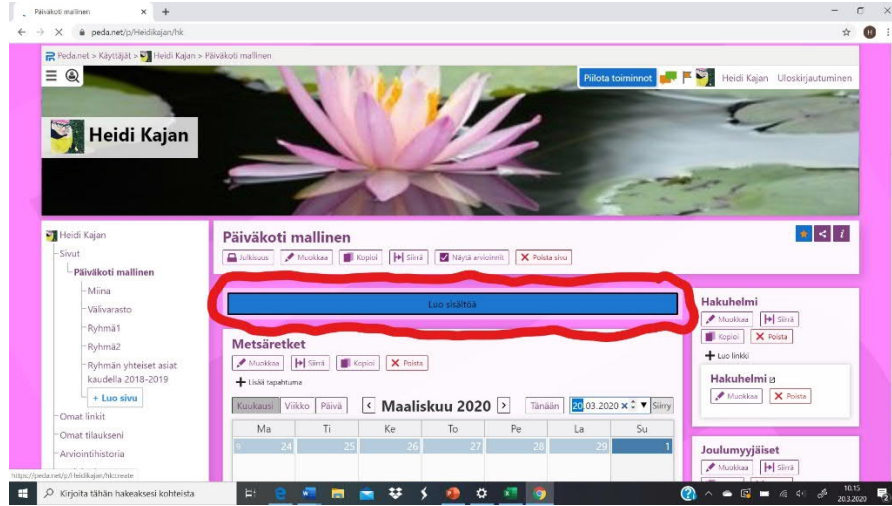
Päiväkoti mallinen
peda.net/p/Heidikajan/hk

Peda.net > Käyttäjät > Heidi Kajan > Päiväkoti mallinen

Piilota toiminnot Heidi Kajan Uloskirjautuminen

Heidi Kajan

Heidi Kajan
Sivut
Päiväkoti mallinen
Miina
Välivarasto
Ryhmä1
Ryhmä2
Ryhmän yhteiset asiat kaudella 2018-2019
+ Luo sivu
Omat linkit
Omat tilaukseni
Arviointihistoria

Päiväkoti mallinen
Julkisuus Muokkaa Kopioi Siirrä Näytä arvioinnit Poista sivu

Luo sisältöä

Metsäretket
Muokkaa Siirrä Kopioi Poista
Lisää tapahtuma

Kuukausi Viikko Päivä < Maaliskuu 2020 > Tänään 20.03.2020 Siirry

| Ma | Ti | Ke | To | Pe | La | Su |
|---|---|---|---|---|---|---|
| 24 | 25 | 26 | 27 | 28 | 29 | 1 |

Hakuhelmi
Muokkaa Siirrä
Kopioi Poista
Luo linkki
Hakuhelmi
Muokkaa Poista

Joulumyyjäiset
Muokkaa Siirrä

https://peda.net/p/heidikajan/hk:create

Kirjoita tähän hakeaksesi kohteista
10.15
20.3.2020